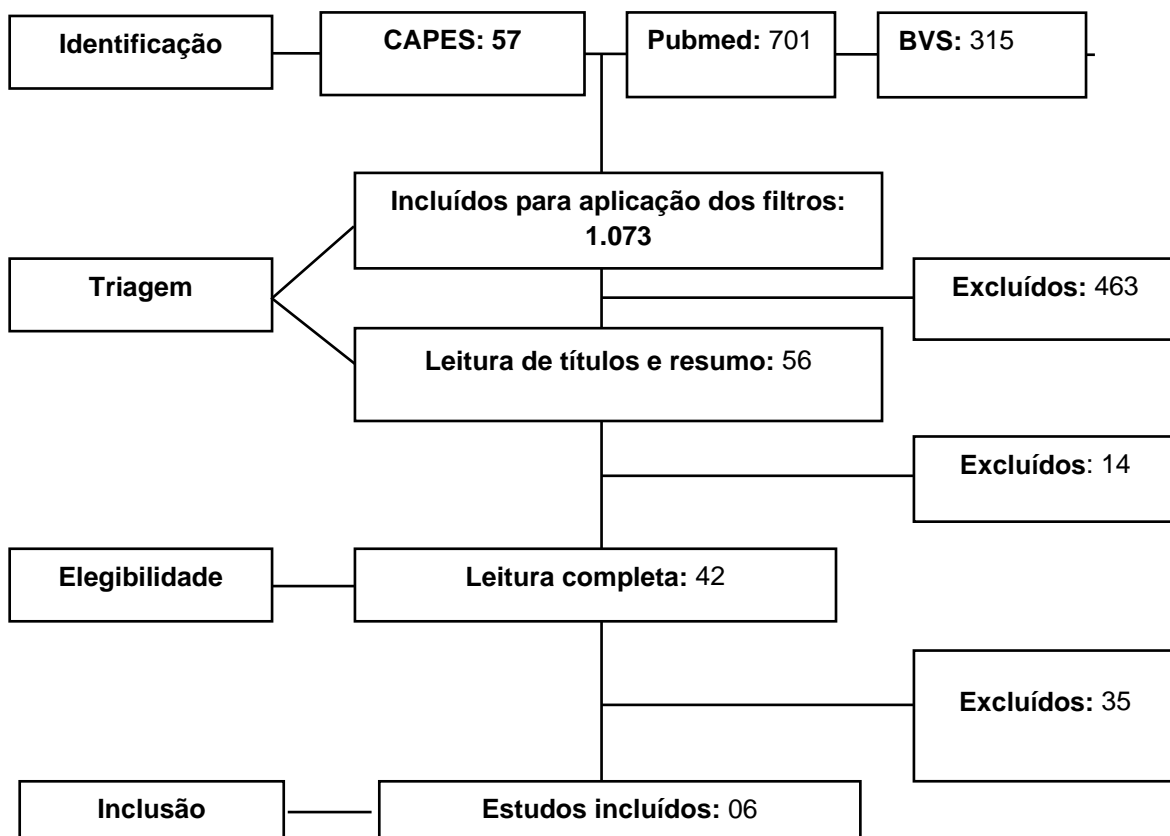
Identificação

CAPES: 57

Pubmed: 701

BVS: 315

Incluídos para aplicação dos filtros: 1.073

Triagem

Excluídos: 463

Leitura de títulos e resumo: 56

Excluídos: 14

Elegibilidade

Leitura completa: 42

Excluídos: 35

Inclusão

Estudos incluídos: 06